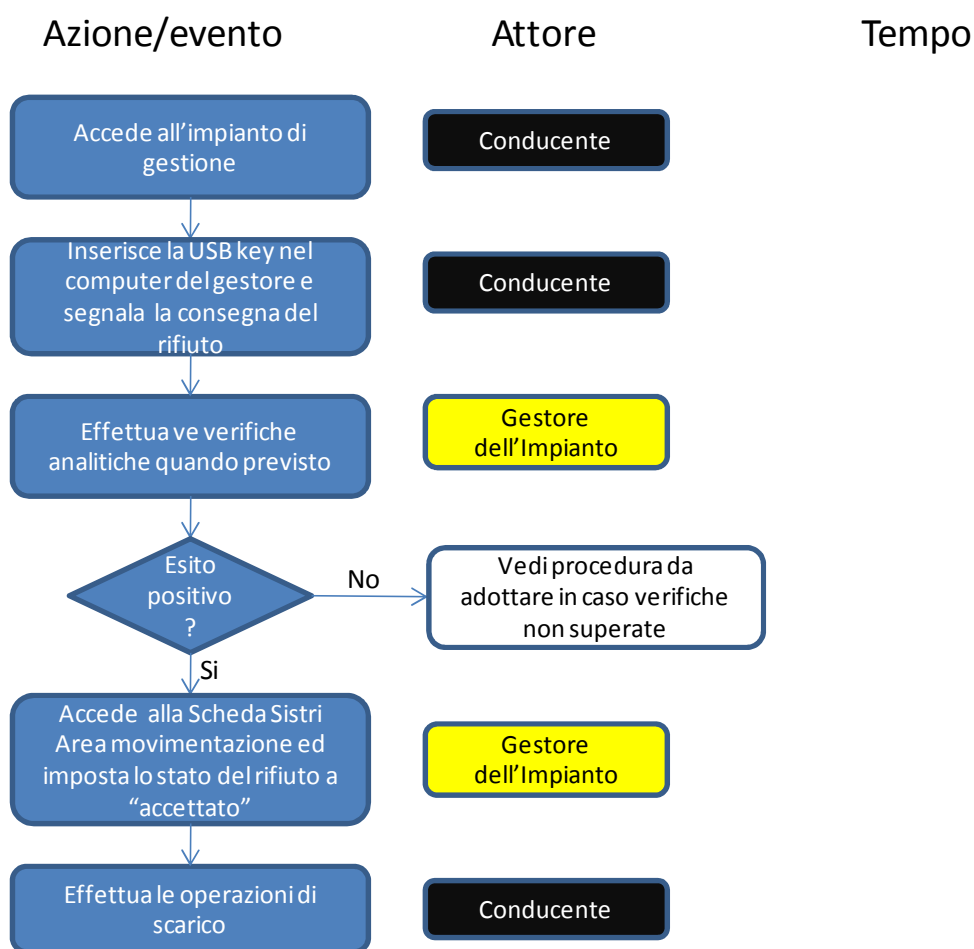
Azione/evento

Attore

Tempo

Accede all'impianto di gestione

Conducente

Inserisce la USB key nel computer del gestore e segnala la consegna del rifiuto

Conducente

Effettua ve verifiche analitiche quando previsto

Gestore dell'Impianto

Esito positivo ?

No

Vedi procedura da adottare in caso verifiche non superate

Si

Accede alla Scheda Sistri Area movimentazione ed imposta lo stato del rifiuto a "accettato"

Gestore dell'Impianto

Effettua le operazioni di scarico

Conducente